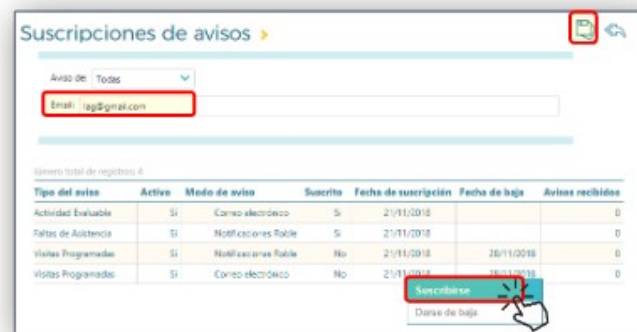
Suscripciones de avisos ›

Aviso de: Todas

Email: lag@gmail.com

Número total de registros: 4

| Tipo del aviso | Activo | Modo de aviso | Suscrito | Fecha de suscripción | Fecha de baja | Avisos recibidos |
|---|---|---|---|---|---|---|
| Actividad Evaluable | Sí | Correo electrónico | Sí | 21/11/2018 | | 0 |
| Faltas de Asistencia | Sí | Notificaciones Raíble | Sí | 21/11/2018 | | 0 |
| Visitas Programadas | Sí | Notificaciones Raíble | No | 21/11/2018 | 28/11/2018 | 0 |
| Visitas Programadas | Sí | Correo electrónico | No | 21/11/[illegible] | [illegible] | 0 |

Suscribirse
Darse de baja